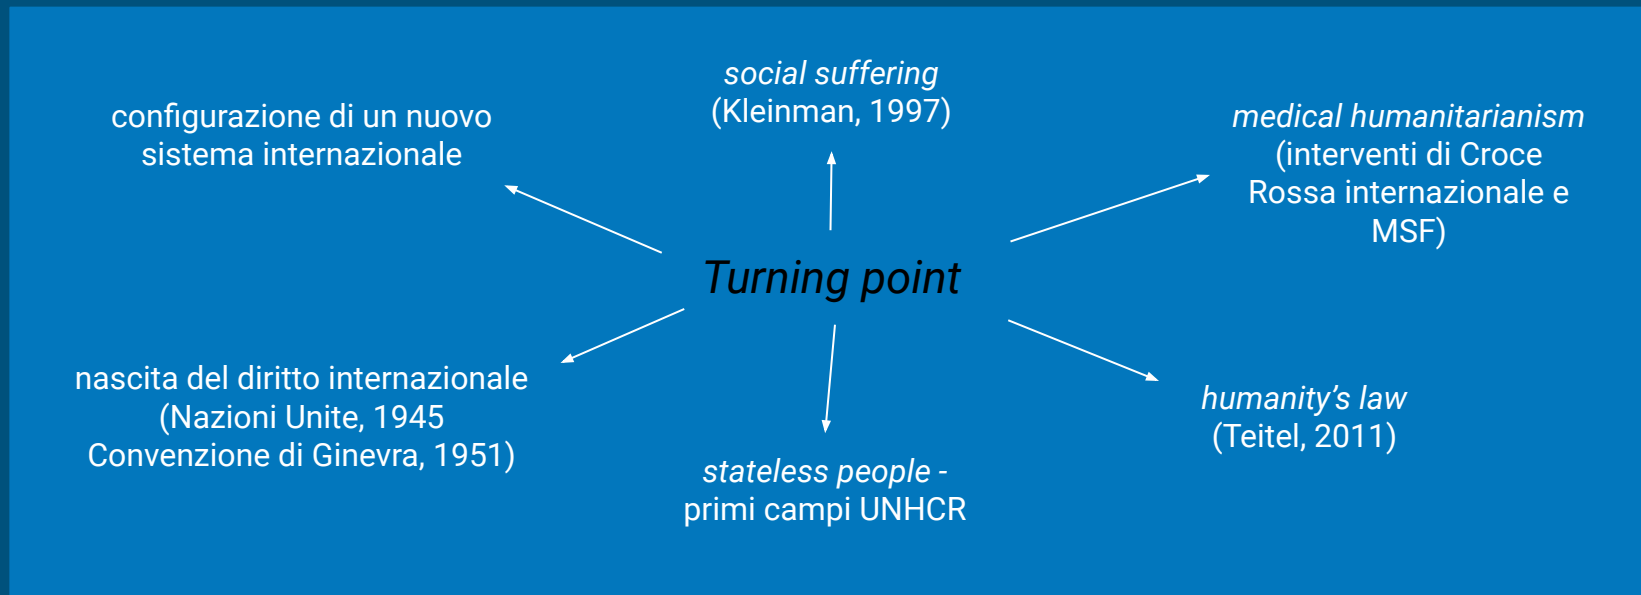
social suffering
(Kleinman, 1997)

configurazione di un nuovo sistema internazionale

medical humanitarianism
(interventi di Croce Rossa internazionale e MSF)

Turning point

nascita del diritto internazionale
(Nazioni Unite, 1945
Convenzione di Ginevra, 1951)

humanity’s law
(Teitel, 2011)

stateless people - primi campi UNHCR